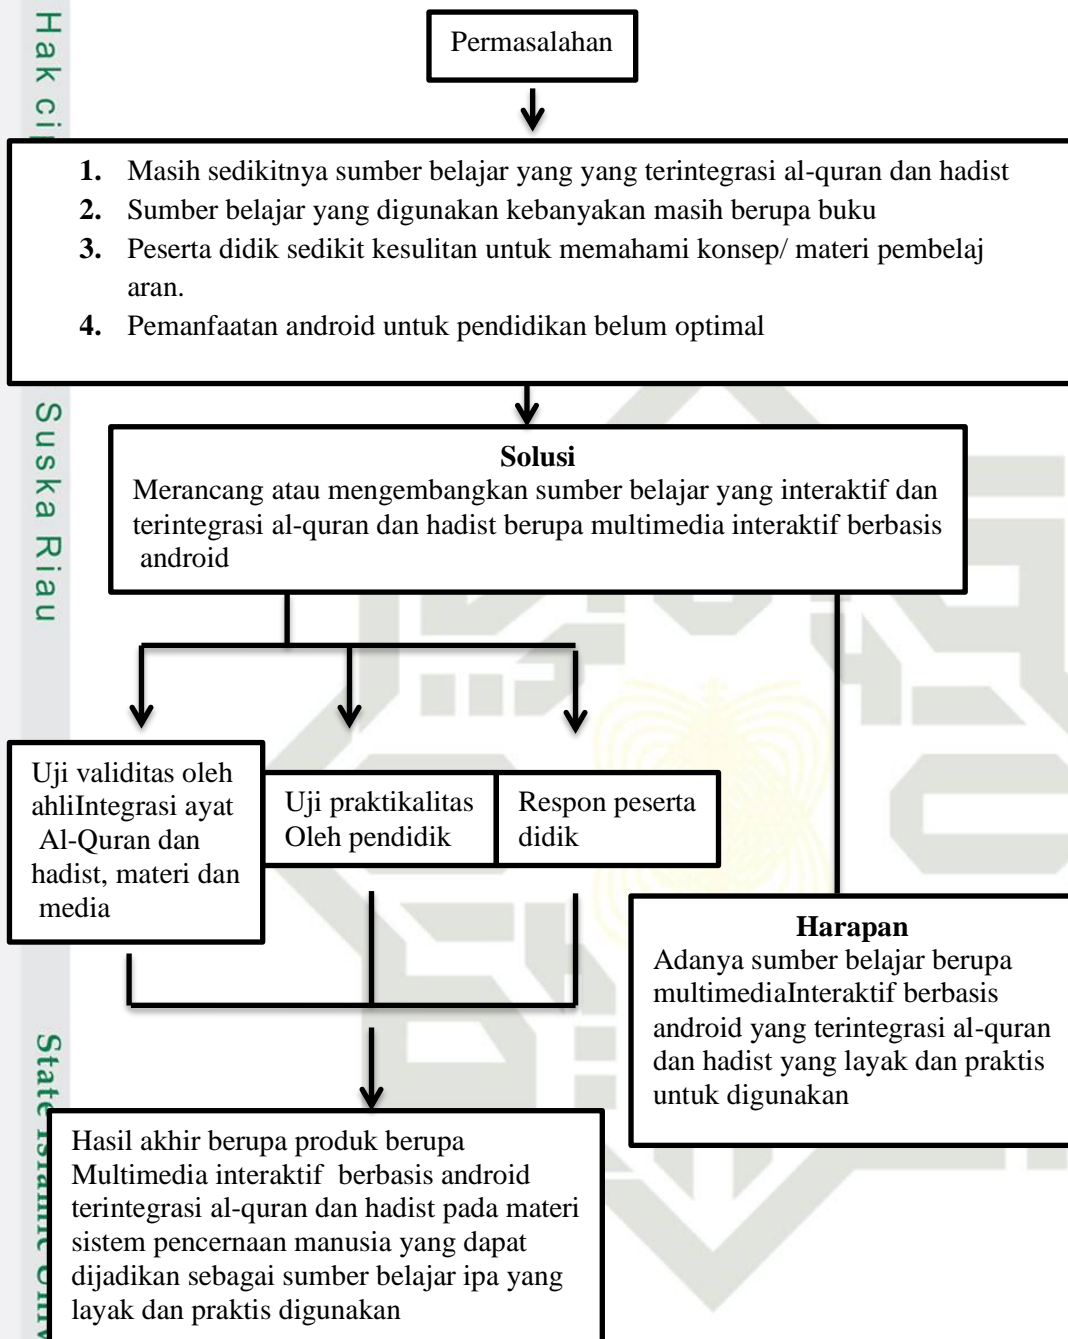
Hak ci

Permasalahan

1. Masih sedikitnya sumber belajar yang yang terintegrasi al-quran dan hadist
2. Sumber belajar yang digunakan kebanyakan masih berupa buku
3. Peserta didik sedikit kesulitan untuk memahami konsep/ materi pembelaj aran.
4. Pemanfaatan android untuk pendidikan belum optimal

Suska Riau

**Solusi**
Merancang atau mengembangkan sumber belajar yang interaktif dan terintegrasi al-quran dan hadist berupa multimedia interaktif berbasis android

Uji validitas oleh ahliIntegrasi ayat Al-Quran dan hadist, materi dan media

Uji praktikalitas Oleh pendidik

Respon peserta didik

**Harapan**
Adanya sumber belajar berupa multimediaInteraktif berbasis android yang terintegrasi al-quran dan hadist yang layak dan praktis untuk digunakan

State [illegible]

Hasil akhir berupa produk berupa Multimedia interaktif berbasis android terintegrasi al-quran dan hadist pada materi sistem pencernaan manusia yang dapat dijadikan sebagai sumber belajar ipa yang layak dan praktis digunakan